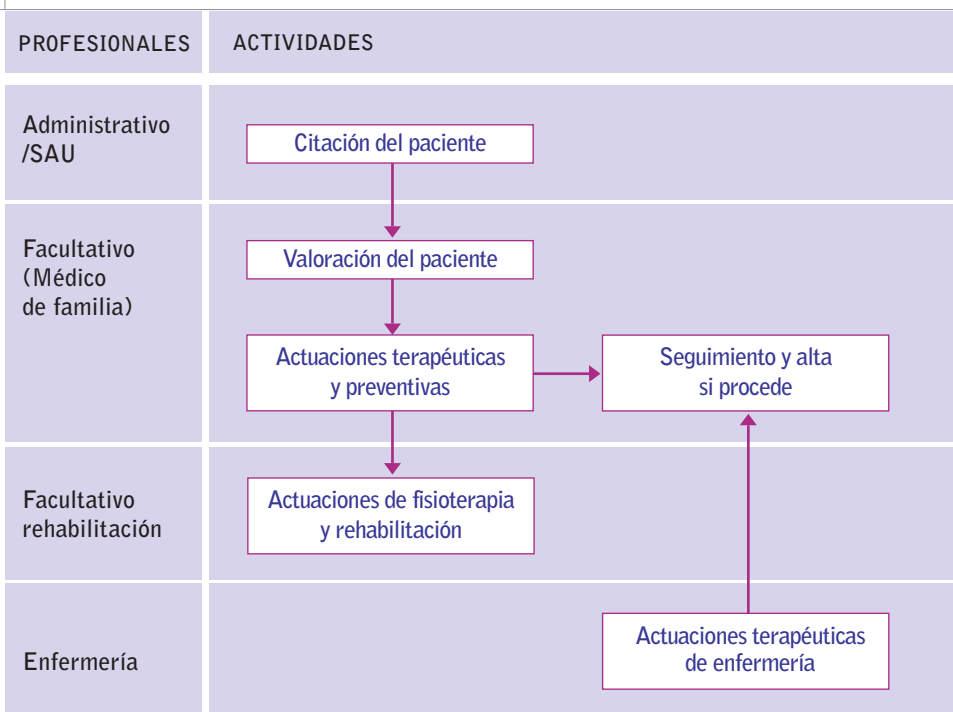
| PROFESIONALES | ACTIVIDADES |
|---|---|
| Administrativo /SAU | Citación del paciente |
| Facultativo (Médico de familia) | Valoración del paciente<br>Actuaciones terapéuticas y preventivas<br>Seguimiento y alta si procede |
| Facultativo rehabilitación | Actuaciones de fisioterapia y rehabilitación |
| Enfermería | Actuaciones terapéuticas de enfermería |